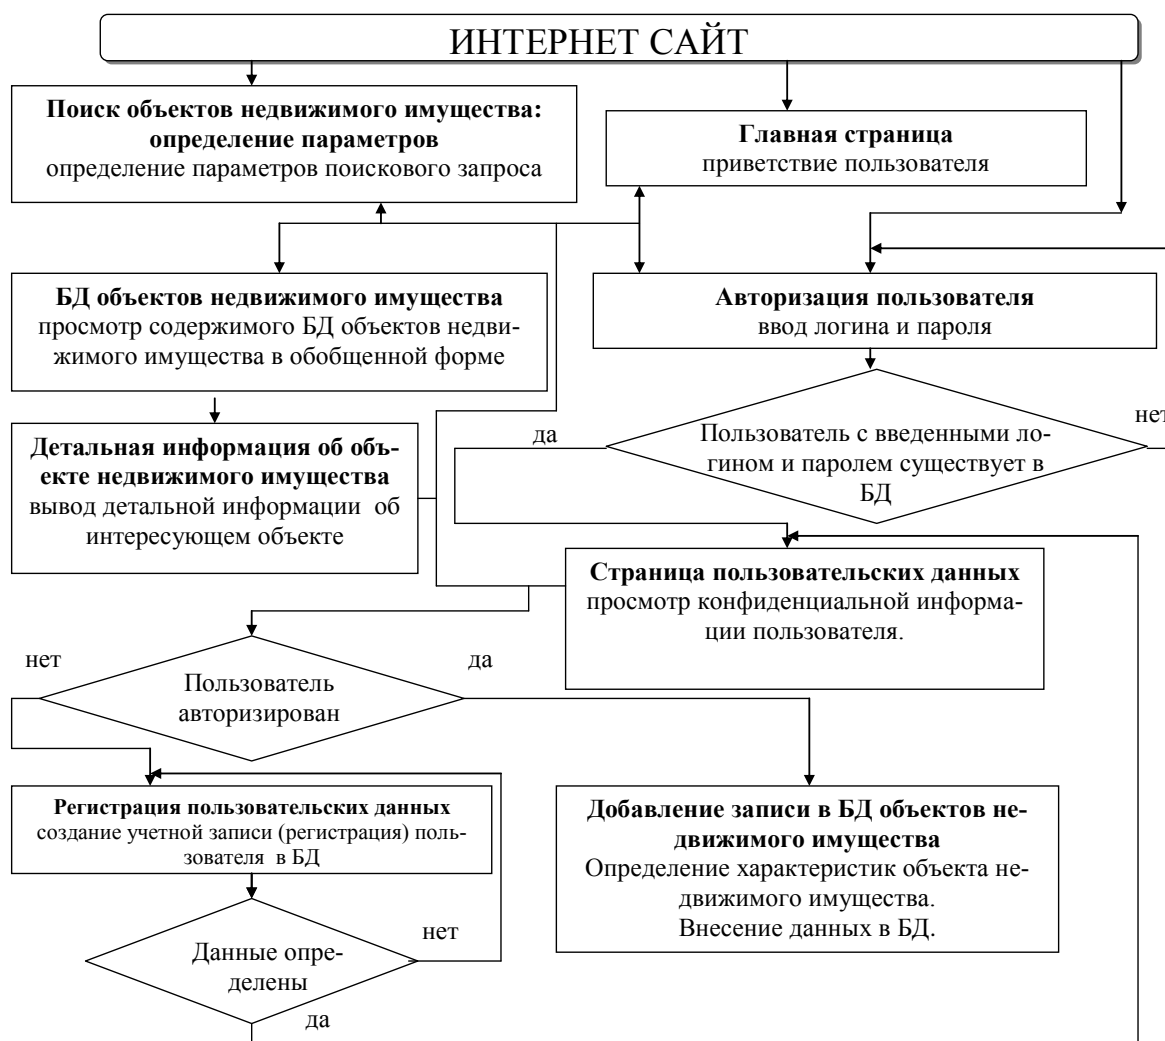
ИНТЕРНЕТ САЙТ

**Поиск объектов недвижимого имущества: определение параметров**
определение параметров поискового запроса

**Главная страница**
приветствие пользователя

**БД объектов недвижимого имущества**
просмотр содержимого БД объектов недвижимого имущества в обобщенной форме

**Авторизация пользователя**
ввод логина и пароля

**Детальная информация об объекте недвижимого имущества**
вывод детальной информации об интересующем объекте

да

Пользователь с введенными логином и паролем существует в БД

нет

**Страница пользовательских данных**
просмотр конфиденциальной информации пользователя.

нет

да

Пользователь авторизирован

**Регистрация пользовательских данных**
создание учетной записи (регистрация) пользователя в БД

**Добавление записи в БД объектов недвижимого имущества**
Определение характеристик объекта недвижимого имущества.
Внесение данных в БД.

Данные определены

нет

да